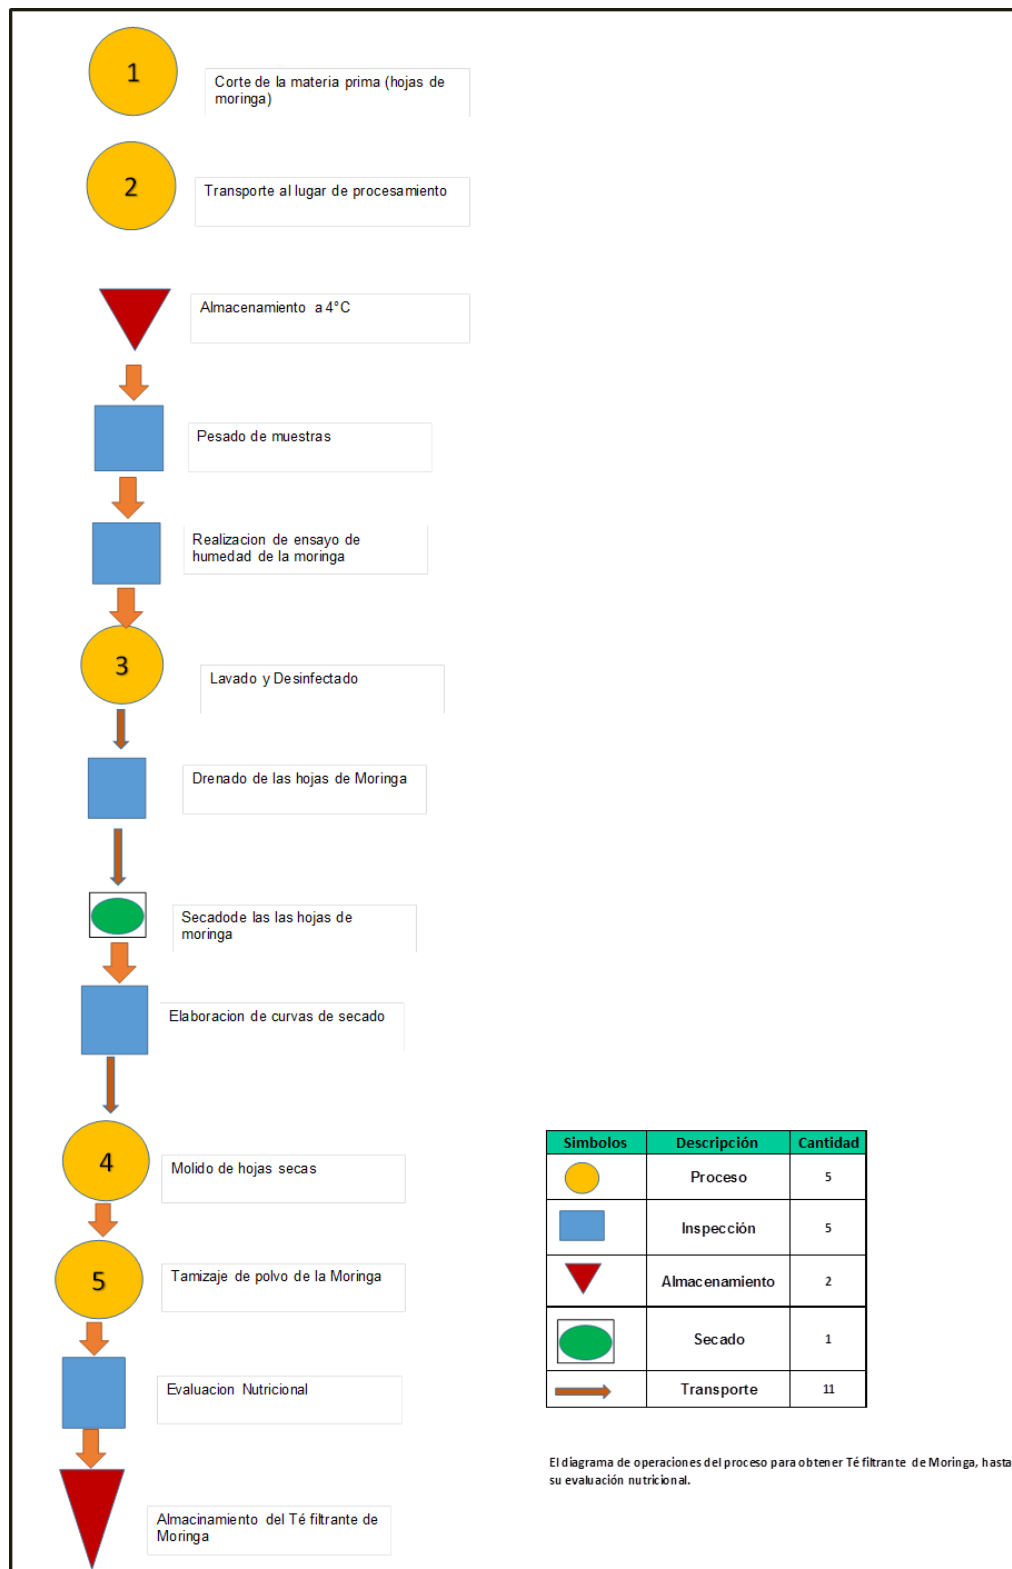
1

Corte de la materia prima (hojas de moringa)

2

Transporte al lugar de procesamiento

Almacenamiento a 4°C

Pesado de muestras

Realizacion de ensayo de humedad de la moringa

3

Lavado y Desinfectado

Drenado de las hojas de Moringa

Secadode las las hojas de moringa

Elaboracion de curvas de secado

4

Molido de hojas secas

5

Tamizaje de polvo de la Moringa

Evaluacion Nutricional

Almacinamiento del Té filtrante de Moringa

| Simbolos | Descripción | Cantidad |
|---|---|---|
| | Proceso | 5 |
| | Inspección | 5 |
| | Almacenamiento | 2 |
| | Secado | 1 |
| | Transporte | 11 |

El diagrama de operaciones del proceso para obtener Té filtrante de Moringa, hasta su evaluación nutricional.